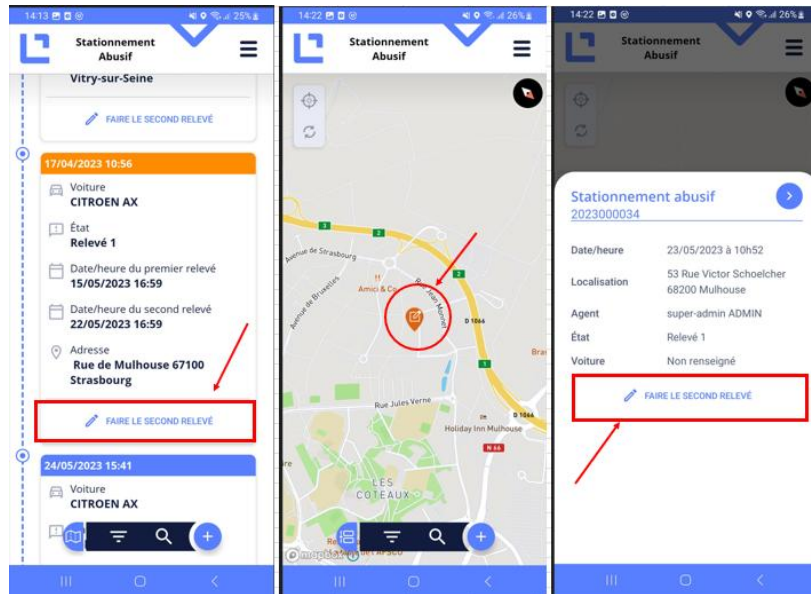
14:13 25%

Stationnement Abusif

Vitry-sur-Seine

FAIRE LE SECOND RELEVÉ

17/04/2023 10:56

Voiture
CITROEN AX

État
Relevé 1

Date/heure du premier relevé
15/05/2023 16:59

Date/heure du second relevé
22/05/2023 16:59

Adresse
Rue de Mulhouse 67100 Strasbourg

FAIRE LE SECOND RELEVÉ

24/05/2023 15:41

Voiture
CITROEN AX

14:22 26%

Stationnement Abusif

Avenue de Strasbourg
Amici & Co
Avenue de Bruxelles
Rue Jean Monnet
D 1066
Rue Jules Verne
Holiday Inn Mulhouse
LES COTEAUX
N 66
D 1066
3
2
2
1
Bra

14:22 26%

Stationnement Abusif

Stationnement abusif
2023000034

| | |
|---|---|
| Date/heure | 23/05/2023 à 10h52 |
| Localisation | 53 Rue Victor Schoelcher 68200 Mulhouse |
| Agent | super-admin ADMIN |
| État | Relevé 1 |
| Voiture | Non renseigné |

FAIRE LE SECOND RELEVÉ